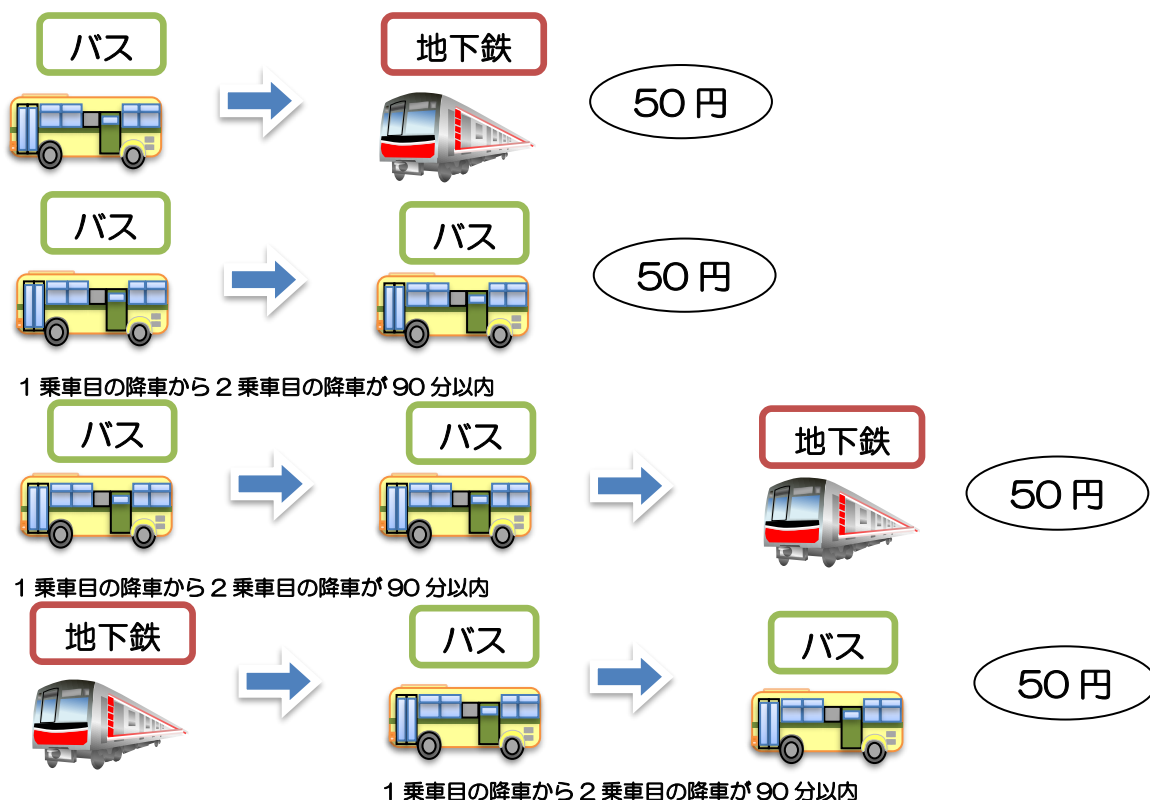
バス
地下鉄
50 円

バス
バス
50 円

1 乗車目の降車から 2 乗車目の降車が 90 分以内

バス
バス
地下鉄
50 円

1 乗車目の降車から 2 乗車目の降車が 90 分以内

地下鉄
バス
バス
50 円

1 乗車目の降車から 2 乗車目の降車が 90 分以内